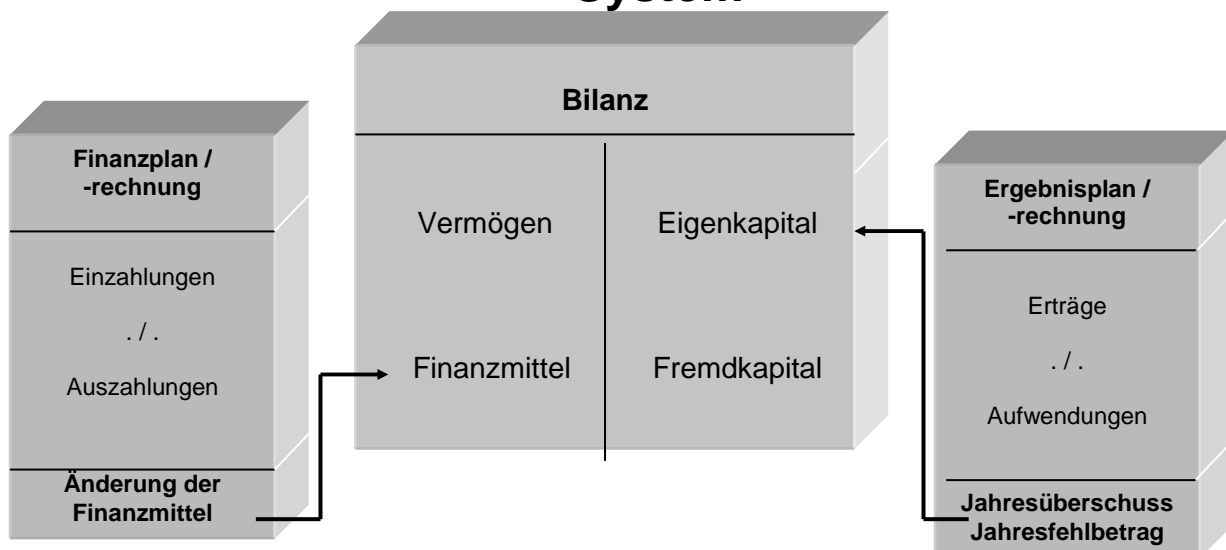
System

Finanzplan / -rechnung

Einzahlungen

. / .

Auszahlungen

Änderung der Finanzmittel

Bilanz

Vermögen

Finanzmittel

Eigenkapital

Fremdkapital

Ergebnisplan / -rechnung

Erträge

. / .

Aufwendungen

Jahresüberschuss Jahresfehlbetrag